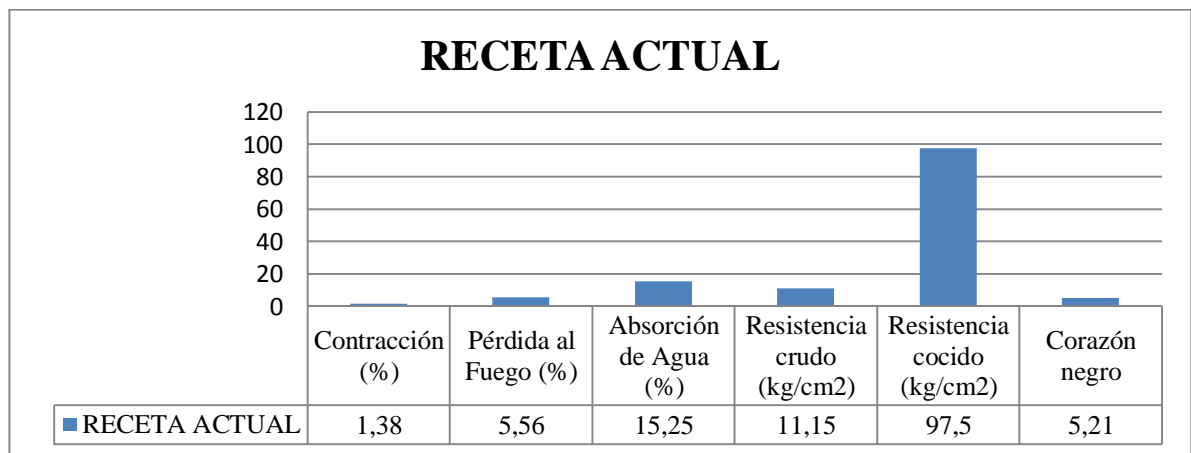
RECETA ACTUAL

120
100
80
60
40
20
0

| | Contracción (%) | Pérdida al Fuego (%) | Absorción de Agua (%) | Resistencia crudo (kg/cm2) | Resistencia cocido (kg/cm2) | Corazón negro |
|---|---|---|---|---|---|---|
| RECETA ACTUAL | 1,38 | 5,56 | 15,25 | 11,15 | 97,5 | 5,21 |